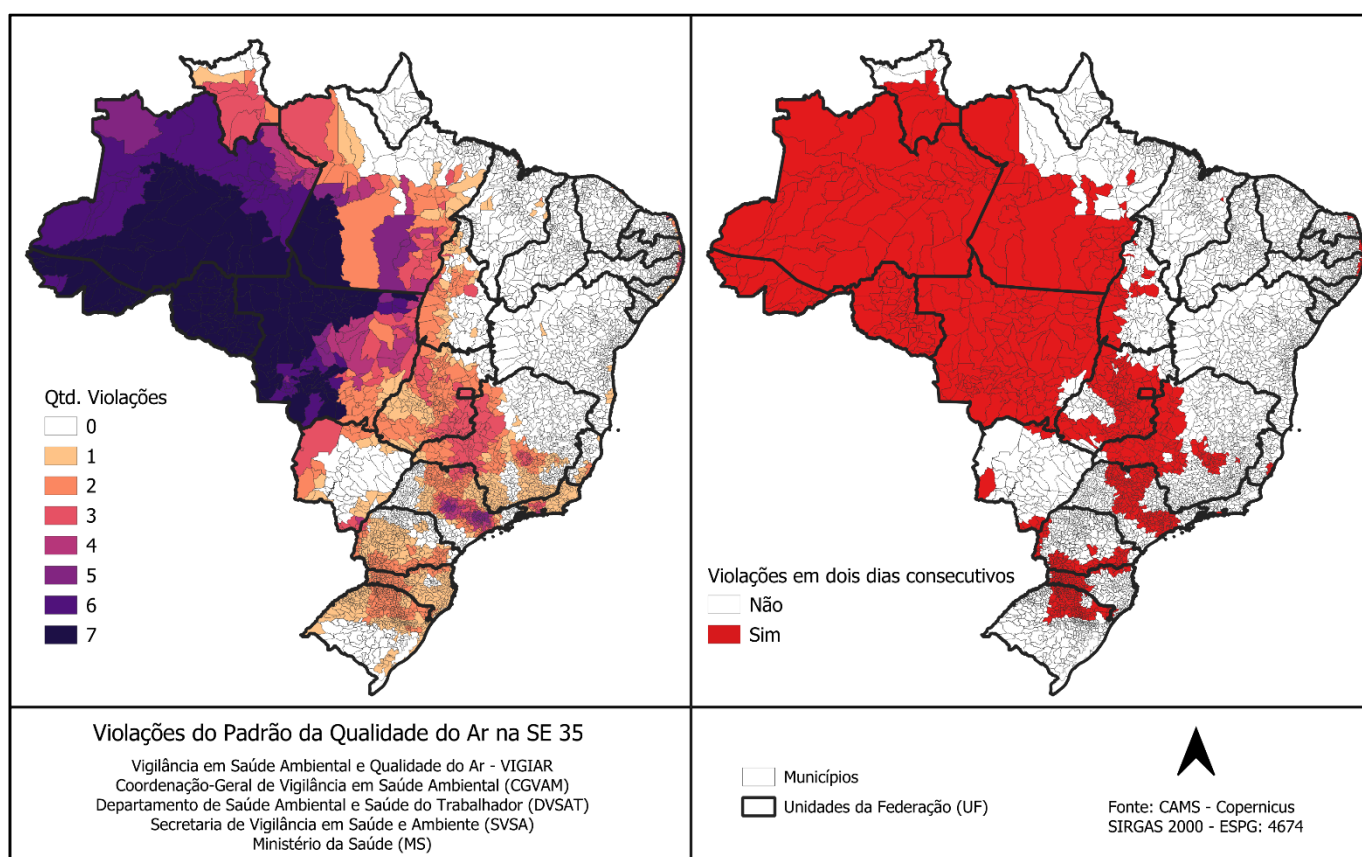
Qtd. Violações
0
1
2
3
4
5
6
7

Violações em dois dias consecutivos
Não
Sim

Violações do Padrão da Qualidade do Ar na SE 35

Vigilância em Saúde Ambiental e Qualidade do Ar - VIGIAR
Coordenação-Geral de Vigilância em Saúde Ambiental (CGVAM)
Departamento de Saúde Ambiental e Saúde do Trabalhador (DVSAT)
Secretaria de Vigilância em Saúde e Ambiente (SVSA)
Ministério da Saúde (MS)

Municípios
Unidades da Federação (UF)

Fonte: CAMS - Copernicus
SIRGAS 2000 - ESPG: 4674